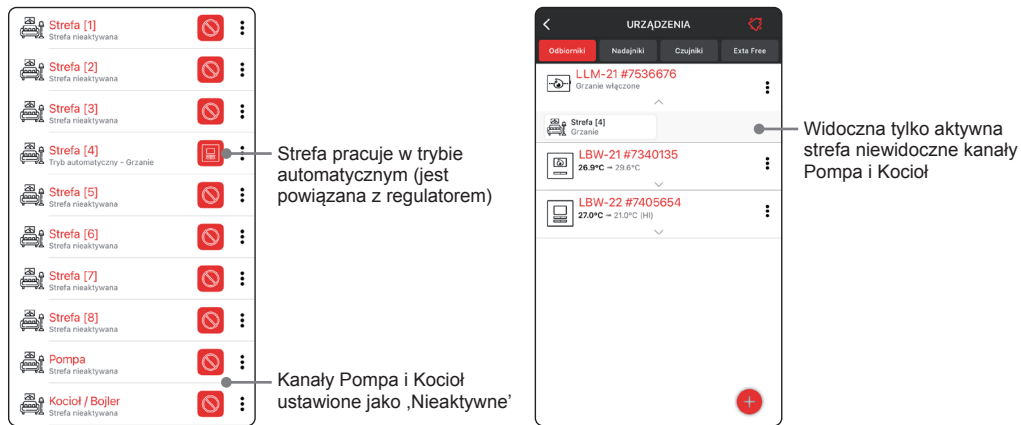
Strefa [1]
Strefa nieaktywana

Strefa [2]
Strefa nieaktywana

Strefa [3]
Strefa nieaktywana

Strefa [4]
Tryb automatyczny - Grzanie

Strefa [5]
Strefa nieaktywana

Strefa [6]
Strefa nieaktywana

Strefa [7]
Strefa nieaktywana

Strefa [8]
Strefa nieaktywana

Pompa
Strefa nieaktywana

Kocioł / Bojler
Strefa nieaktywana

Strefa pracuje w trybie automatycznym (jest powiązana z regulatorem)

Kanały Pompa i Kocioł ustawione jako ‚Nieaktywne’

URZĄDZENIA

Odbiorniki | Nadajniki | Czujniki | Exta Free

LLM-21 #7536676
Grzanie włączone

Strefa [4]
Grzanie

LBW-21 #7340135
26.9°C → 29.6°C

LBW-22 #7405654
27.0°C → 21.0°C (HI)

Widoczna tylko aktywna strefa niewidoczne kanały Pompa i Kocioł